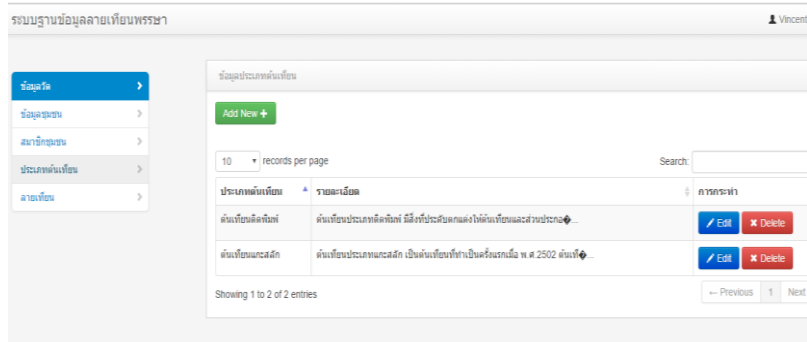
ระบบฐานข้อมูลลายเทียนพรรษา

Vincent

ข้อมูลวัด

ข้อมูลชุมชน

สมาชิกชุมชน

ประเภทต้นเทียน

ลายเทียน

ข้อมูลประเภทต้นเทียน

Add New +

10 records per page

Search:

| ประเภทต้นเทียน | รายละเอียด | การกระทำ |
|---|---|---|
| ต้นเทียนติดพิมพ์ | ต้นเทียนประเภทติดพิมพ์ มีสิ่งที่ประดับตกแต่งให้ต้นเทียนและส่วนประกอ�... | Edit Delete |
| ต้นเทียนแกะสลัก | ต้นเทียนประเภทแกะสลัก เป็นต้นเทียนที่ทำเป็นครั้งแรกเมื่อ พ.ศ.2502 ต้นเท�... | Edit Delete |

Showing 1 to 2 of 2 entries

← Previous 1 Next